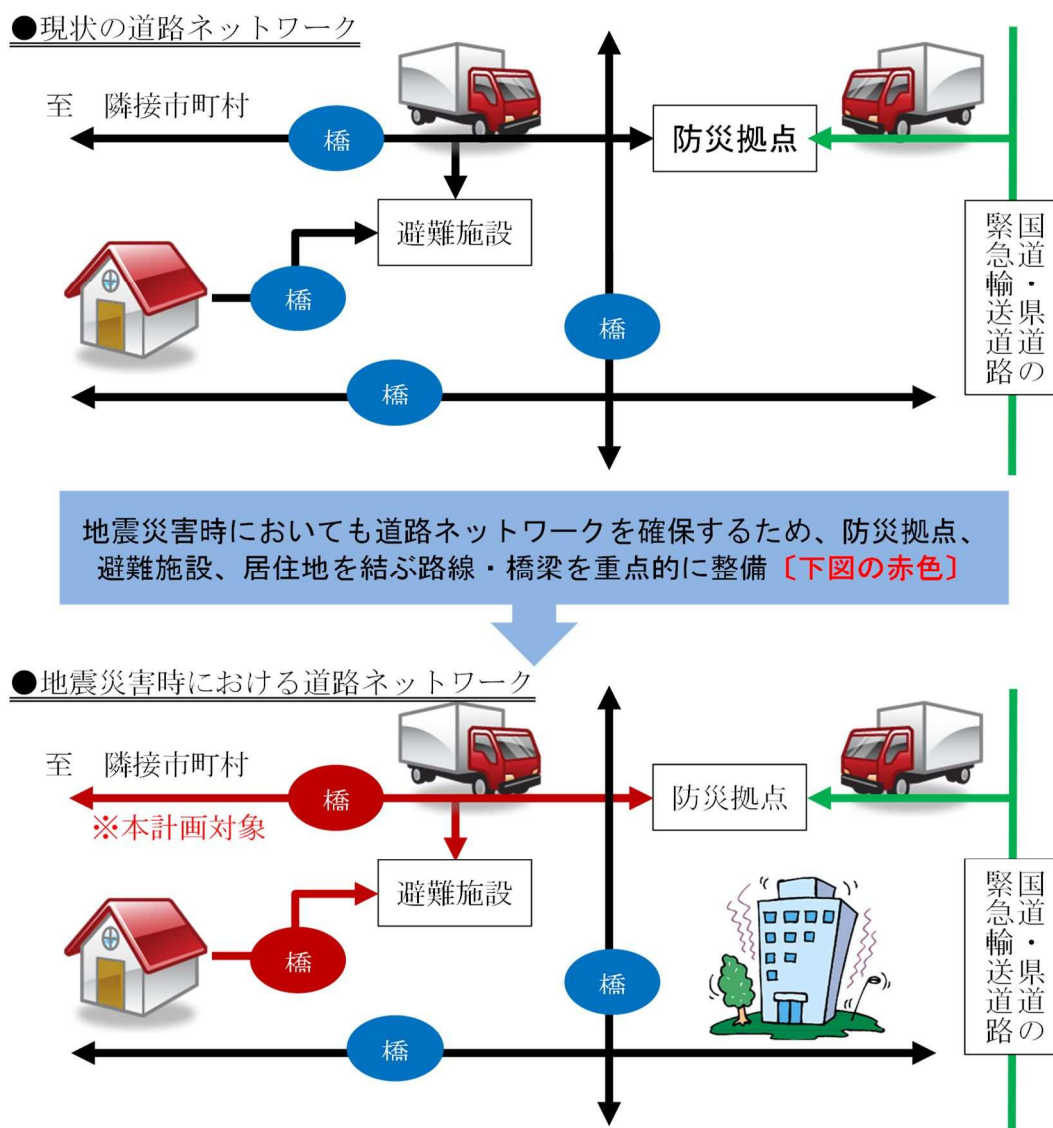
●現状の道路ネットワーク

至　隣接市町村

橋

防災拠点

避難施設

橋

橋

橋

国道・県道の緊急輸送道路

地震災害時においても道路ネットワークを確保するため、防災拠点、避難施設、居住地を結ぶ路線・橋梁を重点的に整備〔下図の赤色〕

●地震災害時における道路ネットワーク

至　隣接市町村

橋

※本計画対象

防災拠点

避難施設

橋

橋

橋

国道・県道の緊急輸送道路